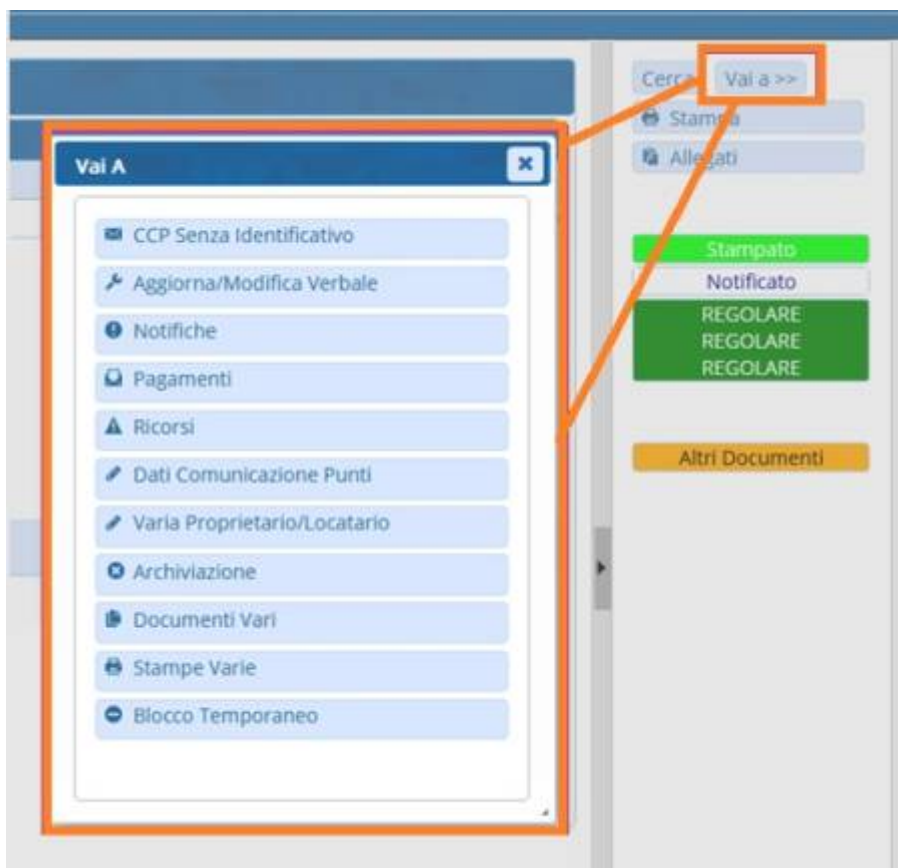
Vai A

×

CCP Senza Identificativo

Aggiorna/Modifica Verbale

Notifiche

Pagamenti

Ricorsi

Dati Comunicazione Punti

Varia Proprietario/Locatario

Archiviazione

Documenti Vari

Stampe Varie

Blocco Temporaneo

Cerca

Vai a >>

Stampa

Allegati

Stampato

Notificato

REGOLARE
REGOLARE
REGOLARE

Altri Documenti